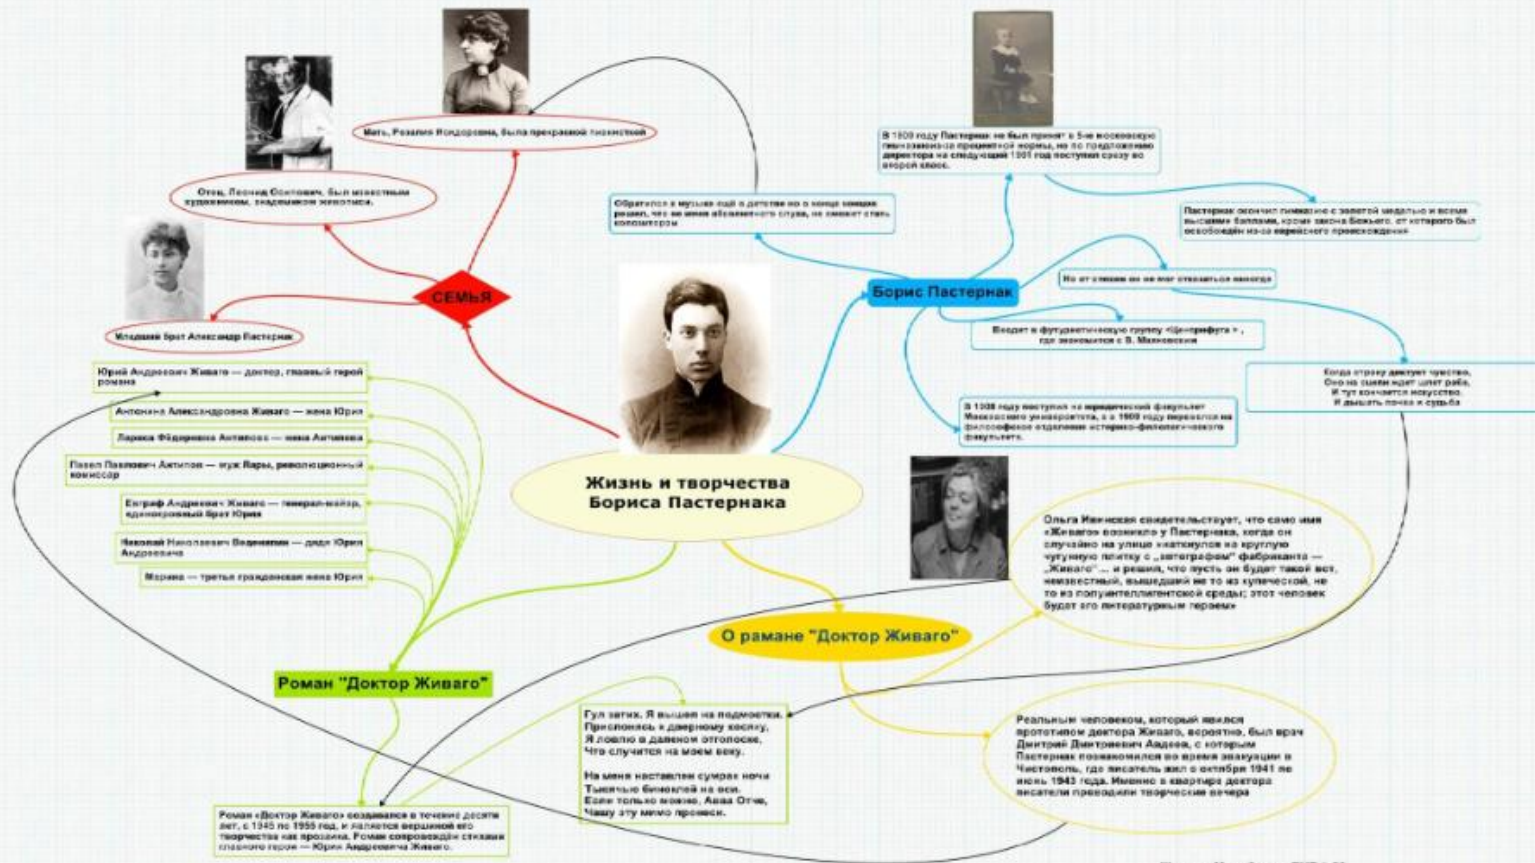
Жизнь и творчества Бориса Пастернака

СЕМЬЯ

Мать, Розалия Исидоровна, была прекрасной пианисткой

Отец, Леонид Осипович, был известным художником, академиком живописи.

Младший брат Александр Пастернак

Борис Пастернак

В 1900 году Пастернак не был принят в 5-ю московскую гимназию из-за процентной нормы, но по предложению директора на следующий 1901 год поступил сразу во второй класс.

Обратился к музыке ещё в детстве но в конце концов решил, что не имея абсолютного слуха, не сможет стать композитором

Пастернак окончил гимназию с золотой медалью и всеми высшими баллами, кроме закона божьего, от которого был освобождён из-за еврейского происхождения

Но от стихов он не мог отказаться никогда

Входит в футуристическую группу «Центрифуга», где знакомится с В. Маяковским

Когда строку диктует чувство, Оно на сцену шлет раба, И тут кончается искусство. И дышат почва и судьба

В 1908 году поступил на юридический факультет Московского университета, а в 1909 году перевелся на философское отделение историко-филологического факультета.

Ольга Ивинская свидетельствует, что само имя «Живаго» возникло у Пастернака, когда он случайно на улице «наткнулся на круглую чугунную плитку с „автографом" фабриканта — „Живаго"... и решил, что пусть он будет такой вот, неизвестный, вышедший не то из купеческой, не то из полуинтеллигентской среды; этот человек будет его литературным героем»

О рамане "Доктор Живаго"

Реальным человеком, который явился прототипом доктора Живаго, вероятно, был врач Дмитрий Дмитриевич Авдеев, с которым Пастернак познакомился во время эвакуации в Чистополь, где писатель жил с октября 1941 по июнь 1943 года. Именно в квартире доктора писатели проводили творческие вечера

Юрий Андреевич Живаго — доктор, главный герой романа

Антонина Александровна Живаго — жена Юрия

Лариса Фёдоровна Антипова — жена Антипова

Павел Павлович Антипов — муж Лары, революционный комиссар

Евграф Андреевич Живаго — генерал-майор, единокровный брат Юрия

Николай Николаевич Веденяпин — дядя Юрия Андреевича

Марина — третья гражданская жена Юрия

Роман "Доктор Живаго"

Гул затих. Я вышел на подмостки. Прислонясь к дверному косяку, Я ловлю в далеком отголоске, Что случится на моем веку.

На меня наставлен сумрак ночи Тысячью биноклей на оси. Если только можно, Авва Отче, Чашу эту мимо пронеси.

Роман «Доктор Живаго» создавался в течение десяти лет, с 1945 по 1955 год, и является вершиной его творчества как прозаика. Роман сопровождён стихами главного героя — Юрия Андреевича Живаго.